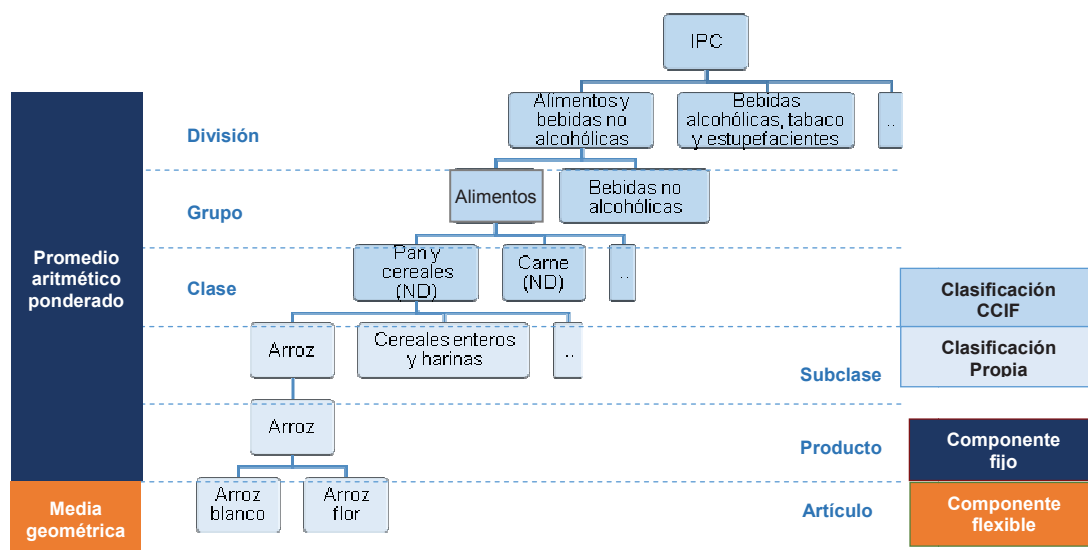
IPC

Alimentos y bebidas no alcohólicas

Bebidas alcohólicas, tabaco y estupefacientes

..

División

Alimentos

Bebidas no alcohólicas

Grupo

Pan y cereales (ND)

Carne (ND)

..

Clase

Arroz

Cereales enteros y harinas

..

Subclase

Arroz

Producto

Arroz blanco

Arroz flor

Artículo

Promedio aritmético ponderado

Media geométrica

Clasificación CCIF

Clasificación Propia

Componente fijo

Componente flexible